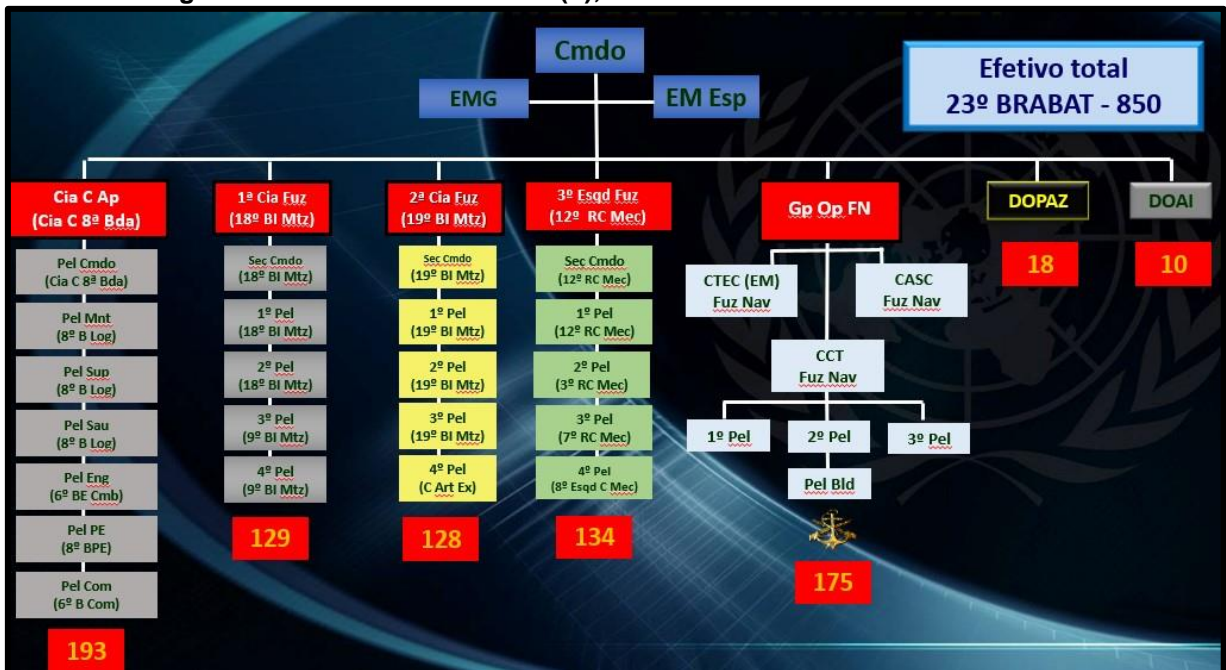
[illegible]

Cmdo

EMG

EM Esp

Efetivo total
23º BRABAT - 850

Cia C Ap
(Cia C 8ª Bda)

Pel Cmdo
(Cia C 8ª Bda)

Pel Mnt
(8º B Log)

Pel Sup
(8º B Log)

Pel Sau
(8º B Log)

Pel Eng
(6º BE Cmb)

Pel PE
(8º BPE)

Pel Com
(6º B Com)

193

1ª Cia Fuz
(18º BI Mtz)

Sec Cmdo
(18º BI Mtz)

1º Pel
(18º BI Mtz)

2º Pel
(18º BI Mtz)

3º Pel
(9º BI Mtz)

4º Pel
(9º BI Mtz)

129

2ª Cia Fuz
(19º BI Mtz)

Sec Cmdo
(19º BI Mtz)

1º Pel
(19º BI Mtz)

2º Pel
(19º BI Mtz)

3º Pel
(19º BI Mtz)

4º Pel
(C Art Ex)

128

3º Esqd Fuz
(12º RC Mec)

Sec Cmdo
(12º RC Mec)

1º Pel
(12º RC Mec)

2º Pel
(3º RC Mec)

3º Pel
(7º RC Mec)

4º Pel
(8º Esqd C Mec)

134

Gp Op FN

CTEC (EM)
Fuz Nav

CASC
Fuz Nav

CCT
Fuz Nav

1º Pel

2º Pel

3º Pel

Pel Bld

175

DOPAZ

18

DOAI

10